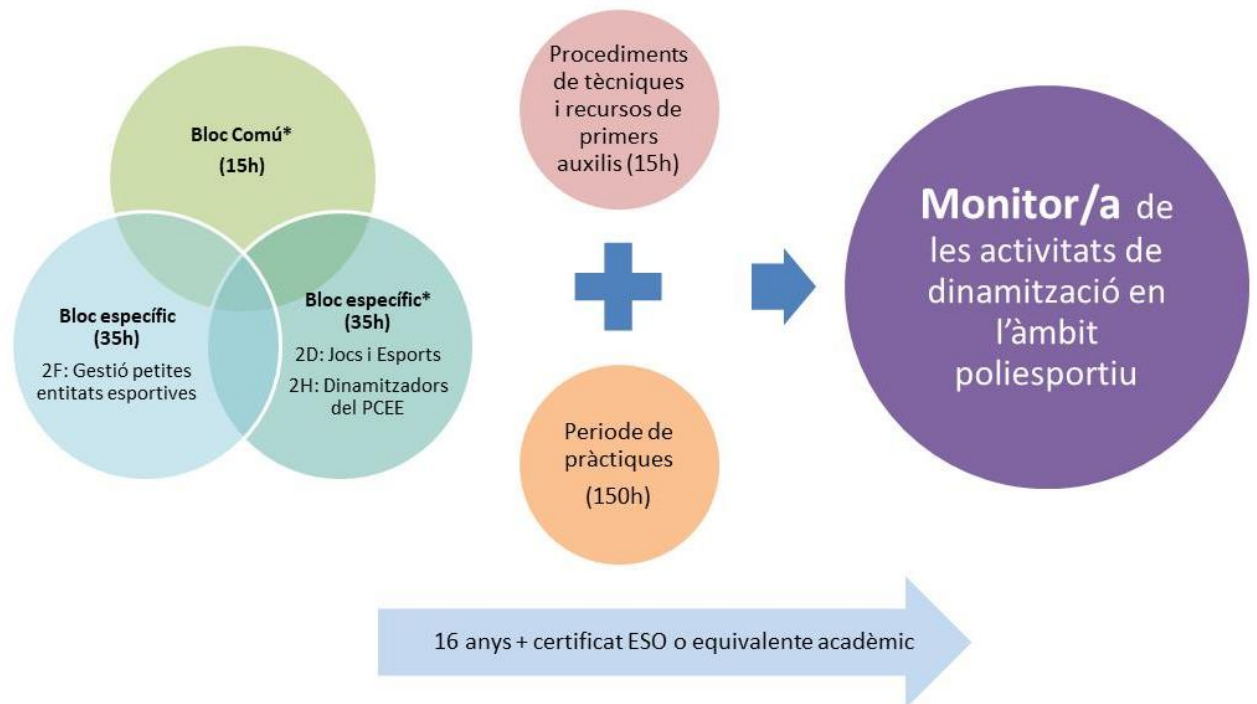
Bloc Comú*
(15h)

Bloc específic
(35h)
2F: Gestió petites entitats esportives

Bloc específic*
(35h)
2D: Jocs i Esports
2H: Dinamitzadors del PCEE

Procediments de tècniques i recursos de primers auxilis (15h)

Periode de pràctiques
(150h)

Monitor/a de les activitats de dinamització en l'àmbit poliesportiu

16 anys + certificat ESO o equivalente acadèmic